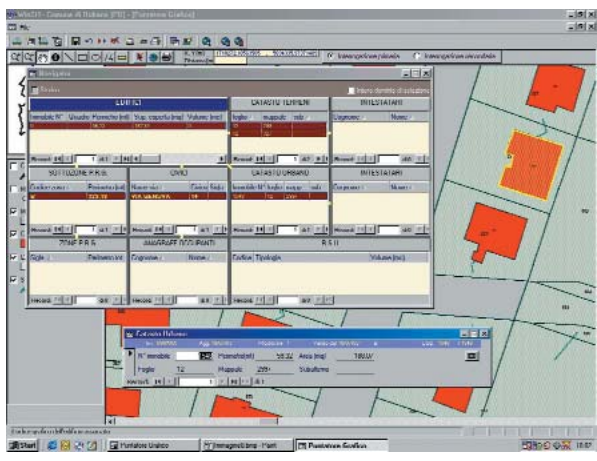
WinSIT - Comune di Rubiera (RE) - [Puntatore Grafico]

Navigatore

EDIFICI

CATASTO TERRENI

INTESTATARI

SOTTOZONE P.R.G.

CIVICI

CATASTO URBANO

INTESTATARI

ZONE P.R.G.

ANAGRAFE OCCUPANTI

R.S.U.

Record

Immobile N°

Foglio

Mappale

Cognome

Nome

VIA

Codice

Tipologia

Volume (mc)

Estratto Rubiera

N° immobile

Perimetro(ml)

Area (mq)

Foglio

12

Mappale

Subalterno

Start

Puntatore Grafico

Immagine01.bmp - Paint

Puntatore Grafico

10:07